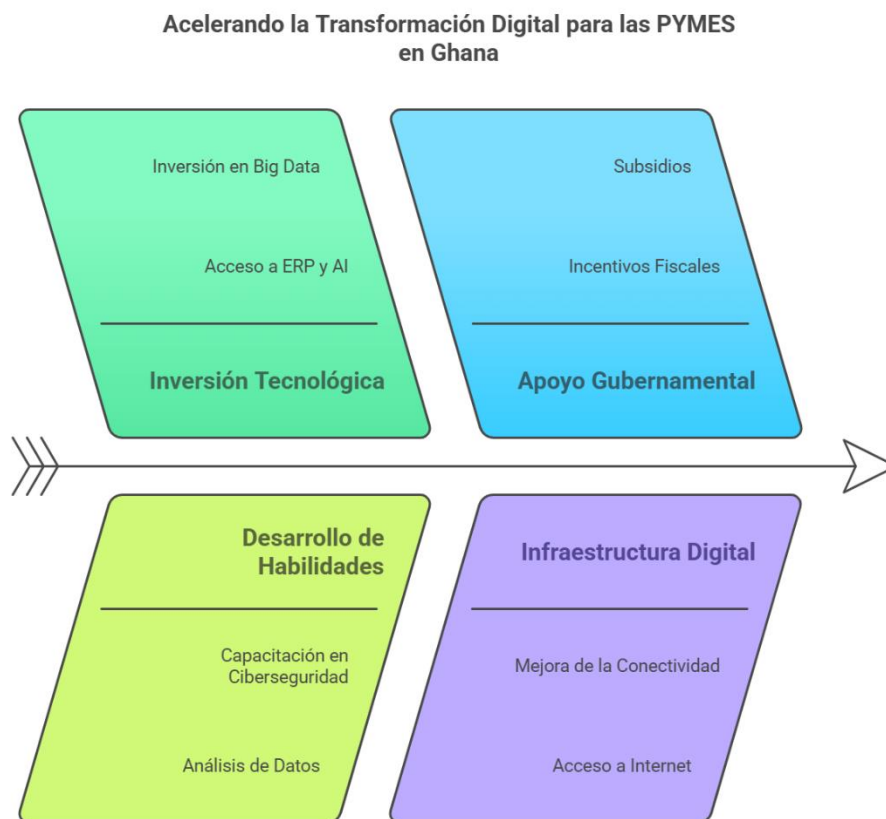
Acelerando la Transformación Digital para las PYMES en Ghana

Inversión en Big Data

Acceso a ERP y AI

Inversión Tecnológica

Subsidios

Incentivos Fiscales

Apoyo Gubernamental

Desarrollo de Habilidades

Capacitación en Ciberseguridad

Análisis de Datos

Infraestructura Digital

Mejora de la Conectividad

Acceso a Internet